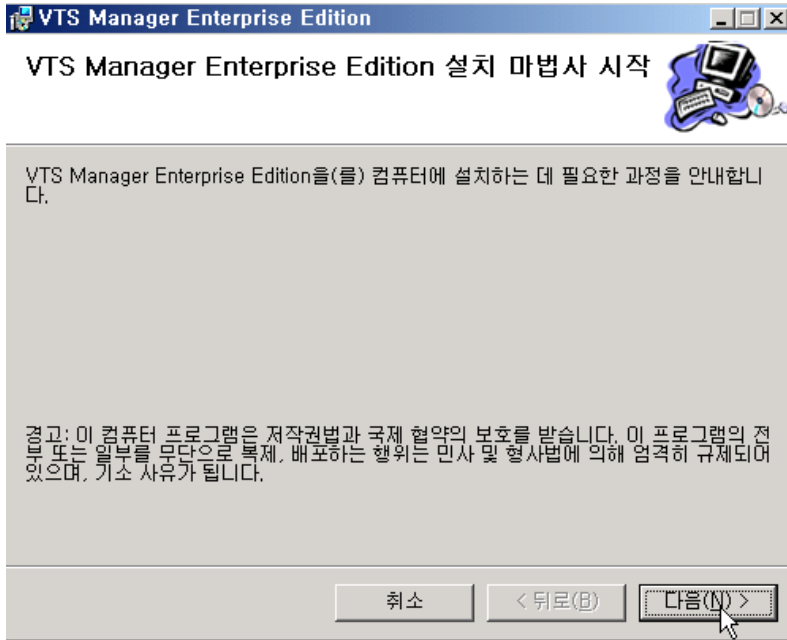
VTS Manager Enterprise Edition

VTS Manager Enterprise Edition 설치 마법사 시작

VTS Manager Enterprise Edition을(를) 컴퓨터에 설치하는 데 필요한 과정을 안내합니다.

경고: 이 컴퓨터 프로그램은 저작권법과 국제 협약의 보호를 받습니다. 이 프로그램의 전부 또는 일부를 무단으로 복제, 배포하는 행위는 민사 및 형사법에 의해 엄격히 규제되어 있으며, 기소 사유가 됩니다.

취소
< 뒤로(B)
다음(N) >